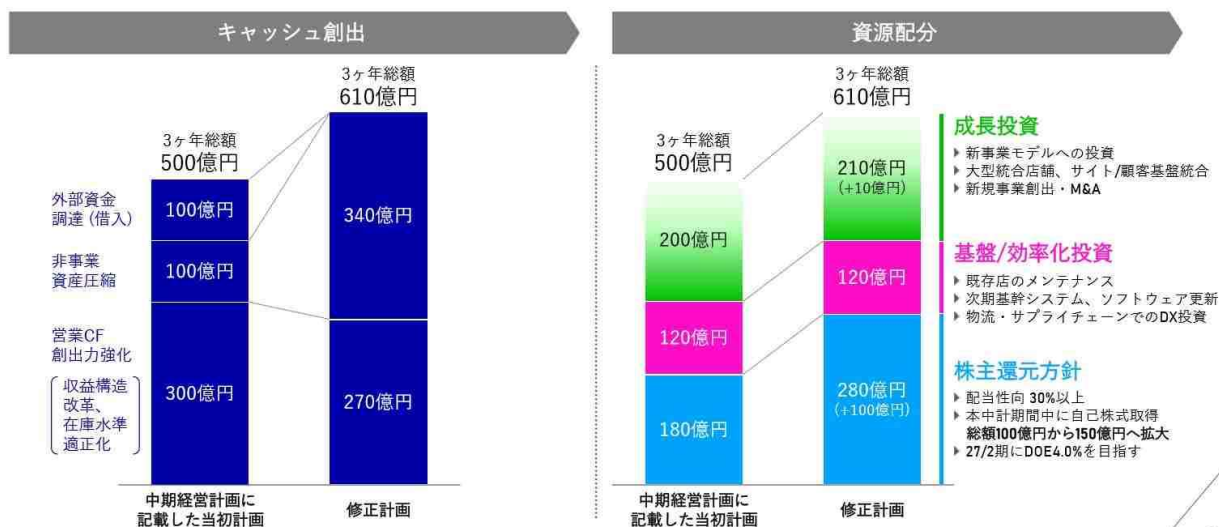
キャッシュ創出

3ヶ年総額
610億円

3ヶ年総額
500億円

外部資金調達（借入）
100億円

非事業資産圧縮
100億円

340億円

営業CF創出力強化
（収益構造改革、在庫水準適正化）
300億円

270億円

中期経営計画に記載した当初計画

修正計画

資源配分

3ヶ年総額
610億円

3ヶ年総額
500億円

200億円

210億円
（+10億円）

120億円

120億円

180億円

280億円
（+100億円）

中期経営計画に記載した当初計画

修正計画

成長投資
▶ 新事業モデルへの投資
▶ 大型統合店舗、サイト/顧客基盤統合
▶ 新規事業創出・M&A

基盤/効率化投資
▶ 既存店のメンテナンス
▶ 次期基幹システム、ソフトウェア更新
▶ 物流・サプライチェーンでのDX投資

株主還元方針
▶ 配当性向 30%以上
▶ 本中計期間中に自己株式取得 総額100億円から150億円へ拡大
▶ 27/2期にDOE4.0%を目指す